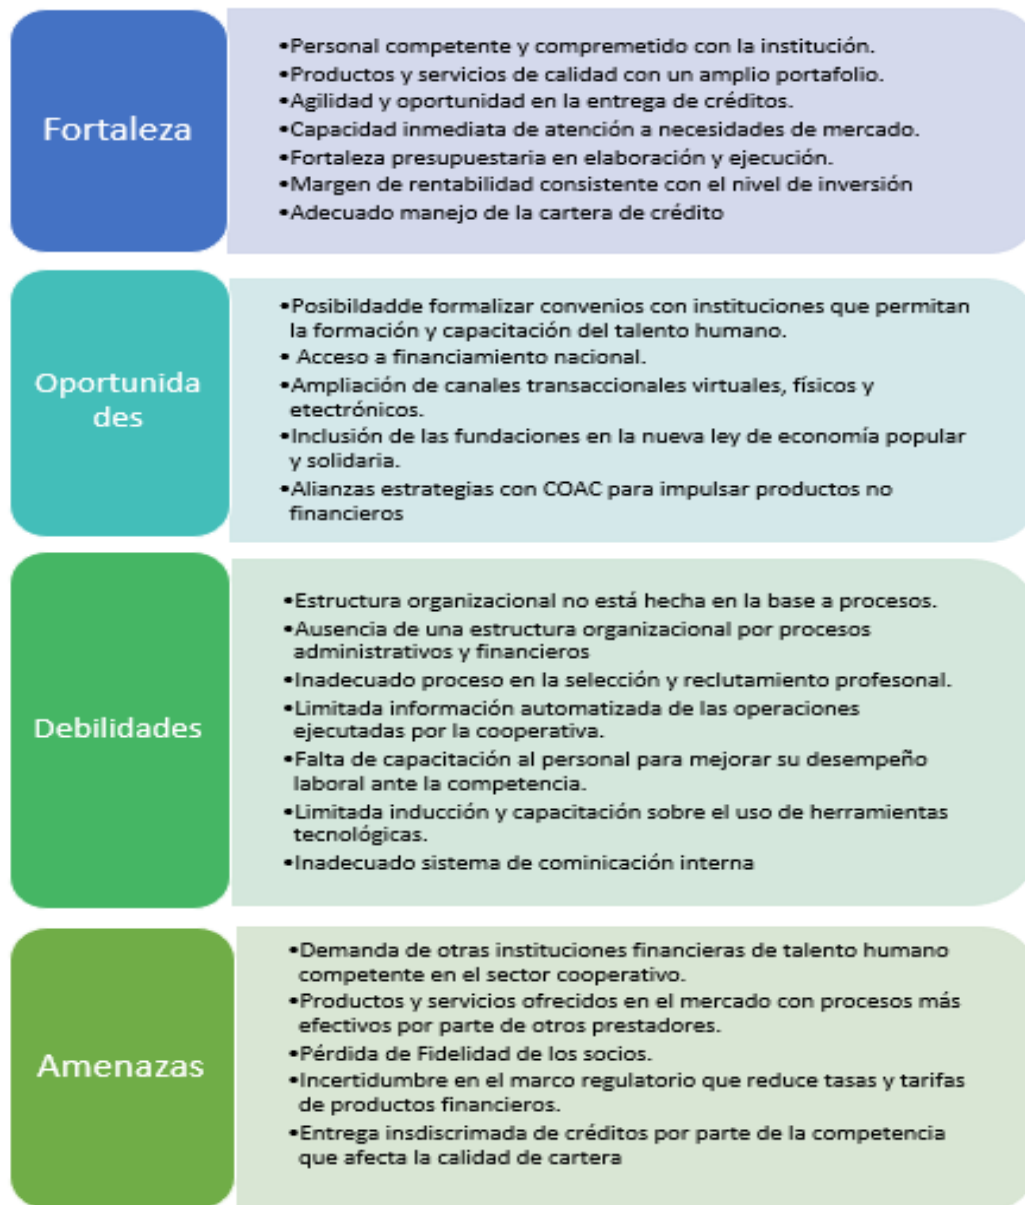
Fortaleza

•Personal competente y compremetido con la institución.
•Productos y servicios de calidad con un amplio portafolio.
•Agilidad y oportunidad en la entrega de créditos.
•Capacidad inmediata de atención a necesidades de mercado.
•Fortaleza presupuestaria en elaboración y ejecución.
•Margen de rentabilidad consistente con el nivel de inversión
•Adecuado manejo de la cartera de crédito

Oportunidades

•Posibildadde formalizar convenios con instituciones que permitan la formación y capacitación del talento humano.
• Acceso a financiamiento nacional.
•Ampliación de canales transaccionales virtuales, físicos y etectrónicos.
•Inclusión de las fundaciones en la nueva ley de economía popular y solidaria.
•Alianzas estrategias con COAC para impulsar productos no financieros

Debilidades

•Estructura organizacional no está hecha en la base a procesos.
•Ausencia de una estructura organizacional por procesos administrativos y financieros
•Inadecuado proceso en la selección y reclutamiento profesonal.
•Limitada información automatizada de las operaciones ejecutadas por la cooperativa.
•Falta de capacitación al personal para mejorar su desempeño laboral ante la competencia.
•Limitada inducción y capacitación sobre el uso de herramientas tecnológicas.
•Inadecuado sistema de cominicación interna

Amenazas

•Demanda de otras instituciones financieras de talento humano competente en el sector cooperativo.
•Productos y servicios ofrecidos en el mercado con procesos más efectivos por parte de otros prestadores.
•Pérdida de Fidelidad de los socios.
•Incertidumbre en el marco regulatorio que reduce tasas y tarifas de productos financieros.
•Entrega insdiscrimada de créditos por parte de la competencia que afecta la calidad de cartera